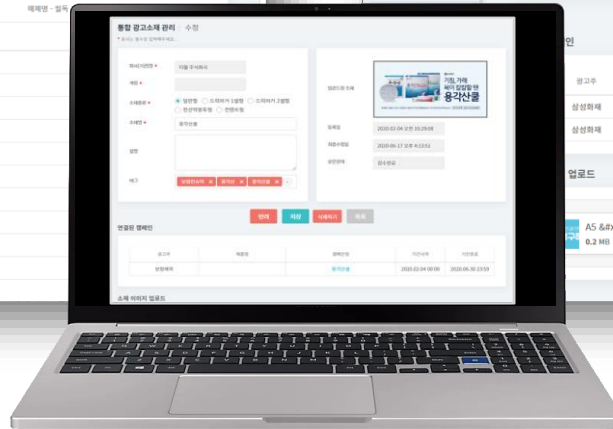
매체명 · 월목

통합 광고소재 관리 수정

* 표시는 필수로 입력해야 해요.

파트너회원명
계정 *
소재종류 *
소재명 *
설명
태그

업로드된 소재

등록일 2020-02-04 오전 10:29:08
최종수정일 2020-06-17 오후 14:53:51
검수상태 검수완료

기침, 가래 싹이 잡았을 땐 용각산쿨

삭제 저장 사용하기 목록

연결된 캠페인

| 광고주 | 매체명 | 캠페인명 | 기간시작 | 기간종료 |
|---|---|---|---|---|
| 보령제약 | | 용각산쿨 | 2020.02.04 00:00 | 2020.06.30 23:59 |

소재 이미지 업로드

인

광고주

삼성화재

삼성화재

업로드

A5 &#x

0.2 MB